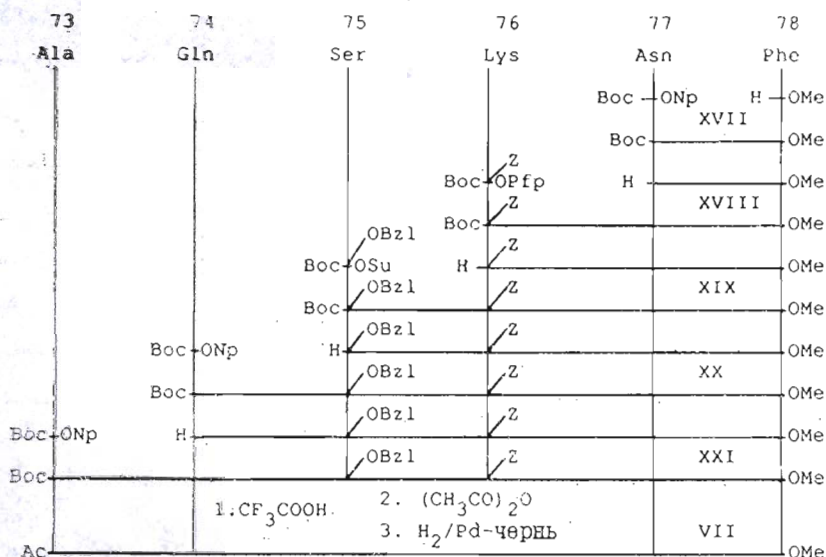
73 74 75 76 77 78
Ala Gln Ser Lys Asn Phe

Boc ONp H OMe
XVII
Boc OMe
Z
Boc OPfp H OMe
XVIII
Boc Z OMe
OBzl
Boc OSu H Z OMe
OBzl Z XIX
Boc OMe
OBzl Z
Boc ONp H OMe
OBzl Z XX
Boc OMe
OBzl Z
Boc ONp H OMe
OBzl Z XXI
Boc OMe
1. $CF_3COOH$ 2. $(CH_3CO)_2O$
3. $H_2$/Pd-чернь VII
Ac OMe